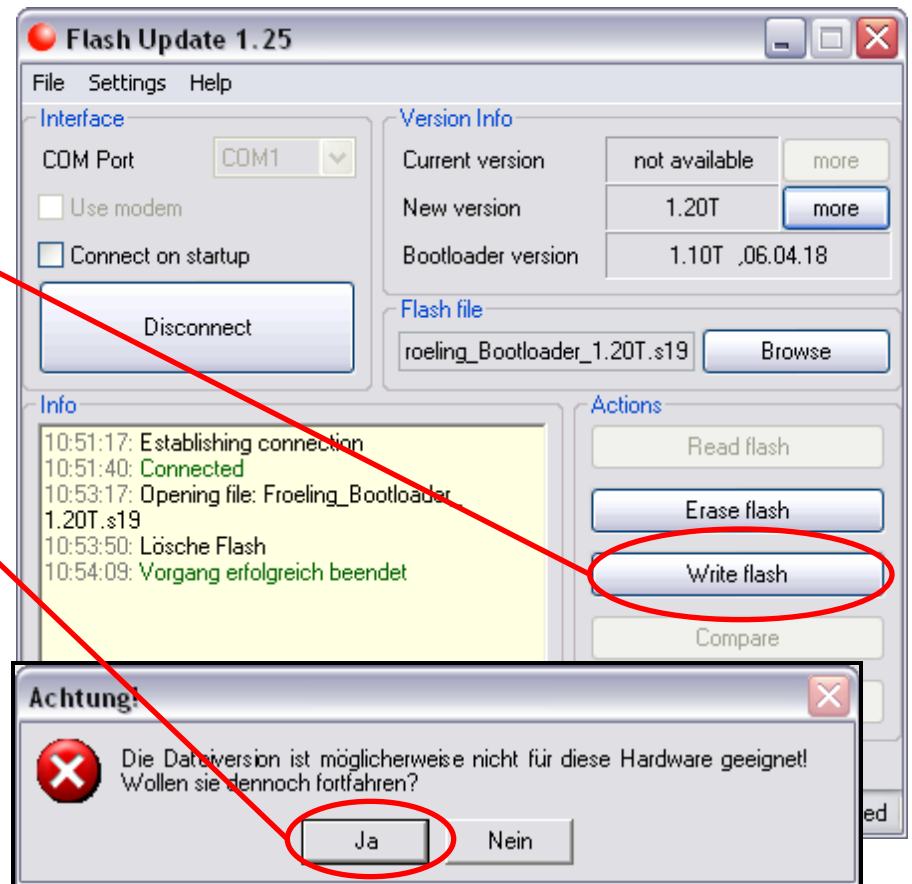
Flash Update 1.25

File Settings Help

Interface
COM Port COM1
Use modem
Connect on startup
Disconnect

Version Info
Current version not available more
New version 1.20T more
Bootloader version 1.10T ,06.04.18

Flash file
roeling_Bootloader_1.20T.s19 Browse

Info
10:51:17: Establishing connection
10:51:40: Connected
10:53:17: Opening file: Froeling_Bootloader 1.20T.s19
10:53:50: Lösche Flash
10:54:09: Vorgang erfolgreich beendet

Actions
Read flash
Erase flash
Write flash
Compare

ed

Achtung!
Die Dateiversion ist möglicherweise nicht für diese Hardware geeignet! Wollen sie dennoch fortfahren?
Ja Nein